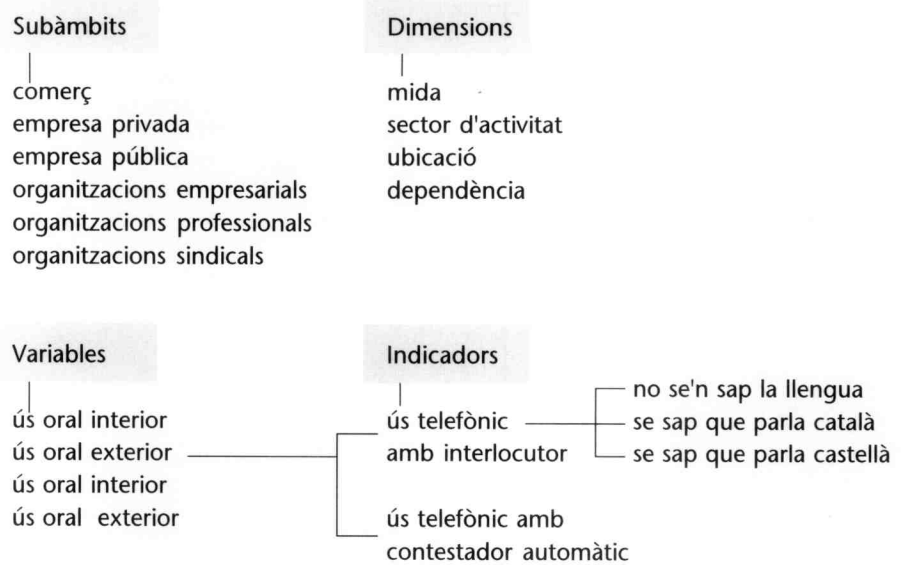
Subàmbits

comerç
empresa privada
empresa pública
organitzacions empresarials
organitzacions professionals
organitzacions sindicals

Dimensions

mida
sector d'activitat
ubicació
dependència

Variables

ús oral interior
ús oral exterior
ús oral interior
ús oral exterior

Indicadors

ús telefònic amb interlocutor

no se'n sap la llengua
se sap que parla català
se sap que parla castellà

ús telefònic amb contestador automàtic